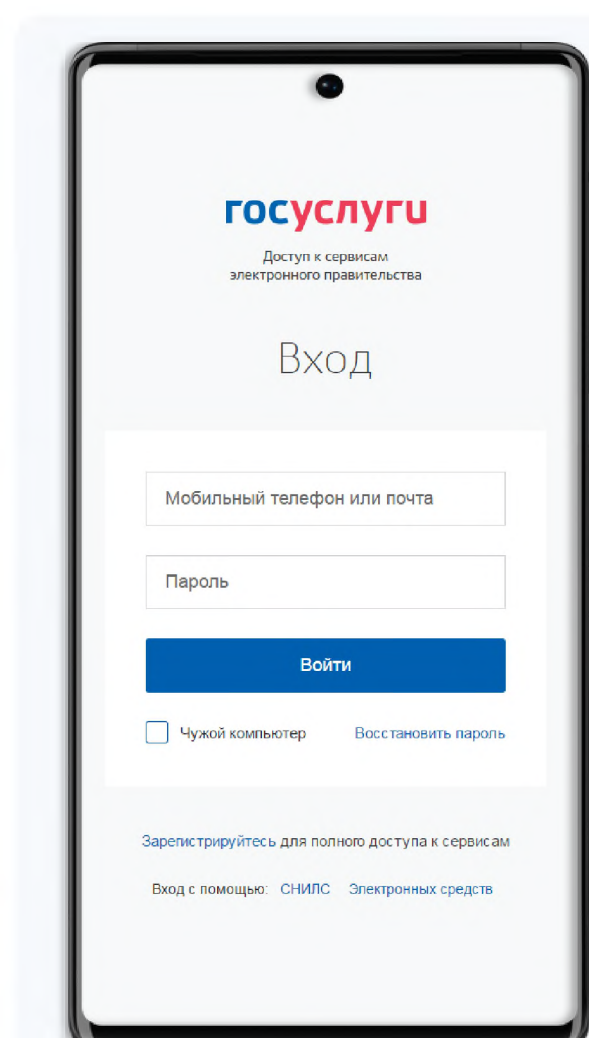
госуслуги

Доступ к сервисам электронного правительства

Вход

Мобильный телефон или почта

Пароль

Войти

Чужой компьютер

Восстановить пароль

Зарегистрируйтесь для полного доступа к сервисам

Вход с помощью: СНИЛС Электронных средств